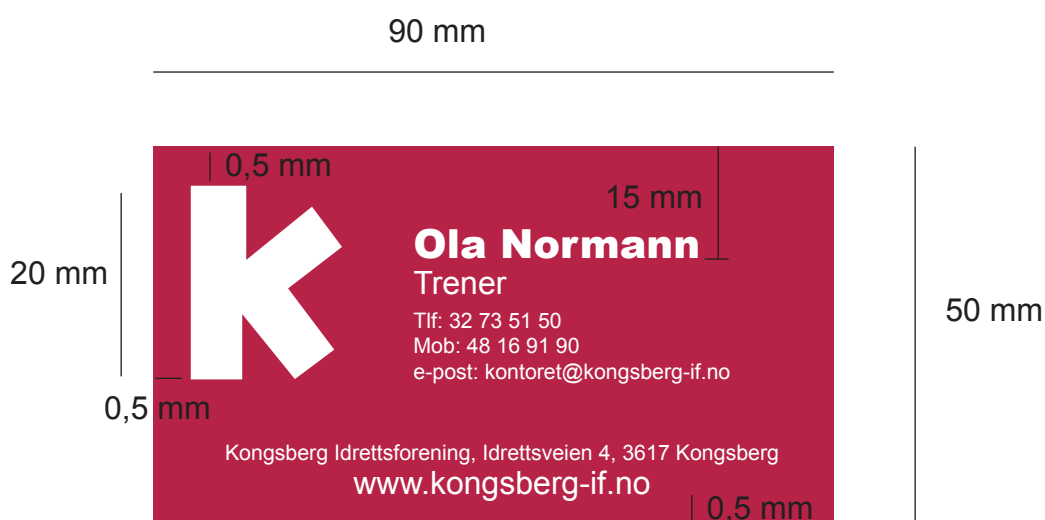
90 mm

0,5 mm

15 mm

20 mm

Ola Normann
Trener

Tlf: 32 73 51 50
Mob: 48 16 91 90
e-post: kontoret@kongsberg-if.no

50 mm

0,5 mm

Kongsberg Idrettsforening, Idrettsveien 4, 3617 Kongsberg
www.kongsberg-if.no

0,5 mm